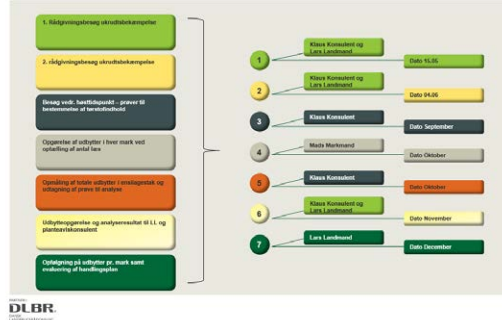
1. Rådgivningsbesøg ukrudtsbekæmpelse

2. rådgivningsbesøg ukrudtsbekæmpelse

Besøg vedr. bestandsopbud – prøver til bestemmelse af tørstofindhold

Opgørelse af udbytter i hver mark ved optælling af antal læs

Opmåling af totale udbytter i ensilagestak og udtagning af prøve til analyse

Udbytteopgørelse og analyseresultat til l.l. og planteavlskonsulent

Optegning på udbytter pr. mark samt evaluering af handlingsplan

1
Klaus Konsulent og Lars Landmand
Dato 15.05

2
Klaus Konsulent og Lars Landmand
Dato 04.06

3
Klaus Konsulent
Dato September

4
Mads Markmand
Dato Oktober

5
Klaus Konsulent
Dato Oktober

6
Klaus Konsulent og Lars Landmand
Dato November

7
Lars Landmand
Dato December

DLBR